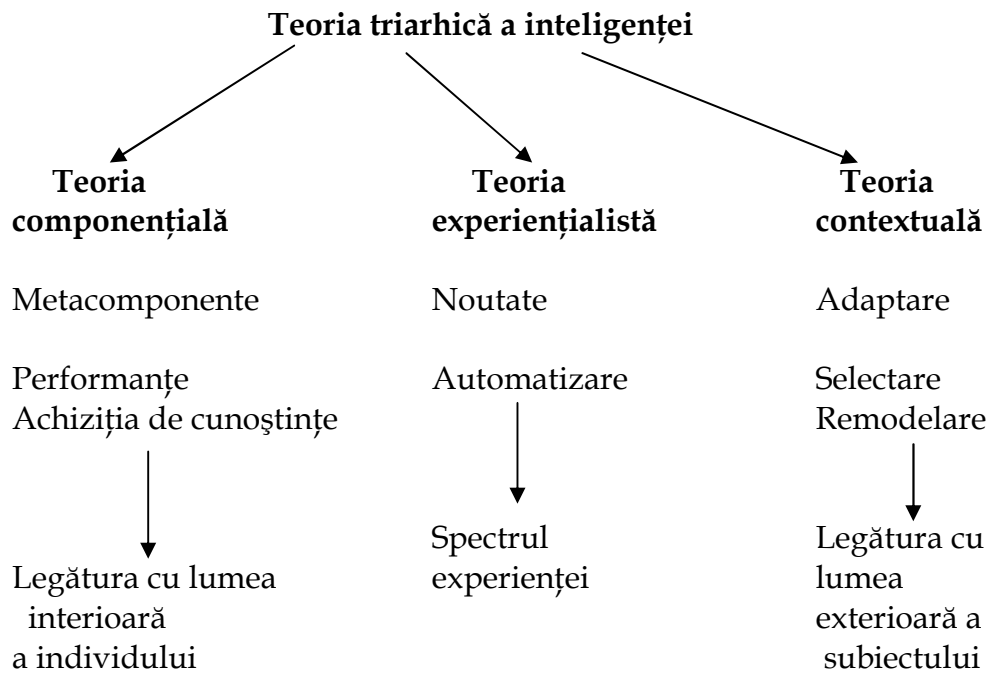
Teoria triarhică a inteligenței

Teoria componențială

Metacomponente

Performanțe
Achiziția de cunoștințe

Legătura cu lumea interioară a individului

Teoria experiențialistă

Noutate

Automatizare

Spectrul experienței

Teoria contextuală

Adaptare

Selectare
Remodelare

Legătura cu lumea exterioară a subiectului